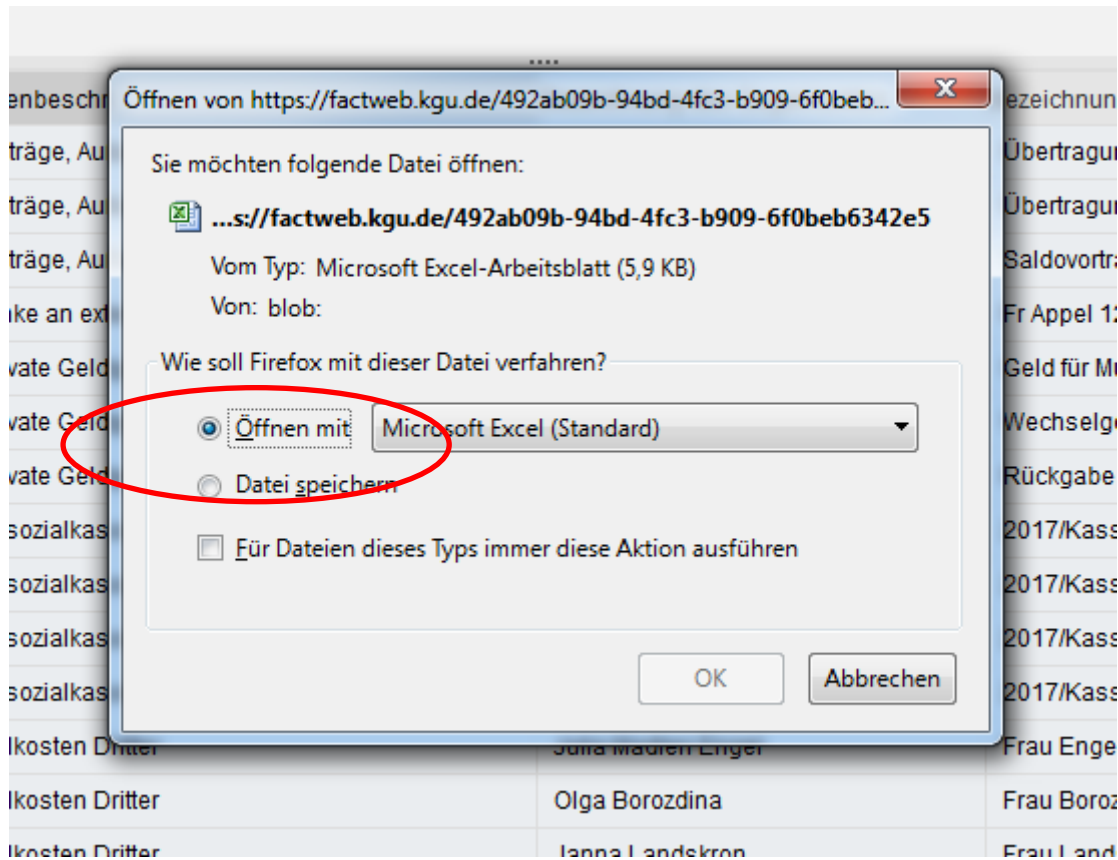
Öffnen von https://factweb.kgu.de/492ab09b-94bd-4fc3-b909-6f0beb...

Sie möchten folgende Datei öffnen:

...s://factweb.kgu.de/492ab09b-94bd-4fc3-b909-6f0beb6342e5

Vom Typ: Microsoft Excel-Arbeitsblatt (5,9 KB)

Von: blob:

Wie soll Firefox mit dieser Datei verfahren?

Öffnen mit Microsoft Excel (Standard)

Datei speichern

Für Dateien dieses Typs immer diese Aktion ausführen

OK Abbrechen

enbeschr
träge, Au
träge, Au
träge, Au
ıke an ext
vate Geld
vate Geld
vate Geld
sozialkas
sozialkas
sozialkas
sozialkas
lkosten Dritter
lkosten Dritter
lkosten Dritter

Julia Madlen Engel
Olga Borozdina
Janna Landskron

ezeichnun
Übertragu
Übertragu
Saldovortra
Fr Appel 12
Geld für Mu
Wechselge
Rückgabe
2017/Kass
2017/Kass
2017/Kass
2017/Kass
Frau Enge
Frau Boroz
Frau Land